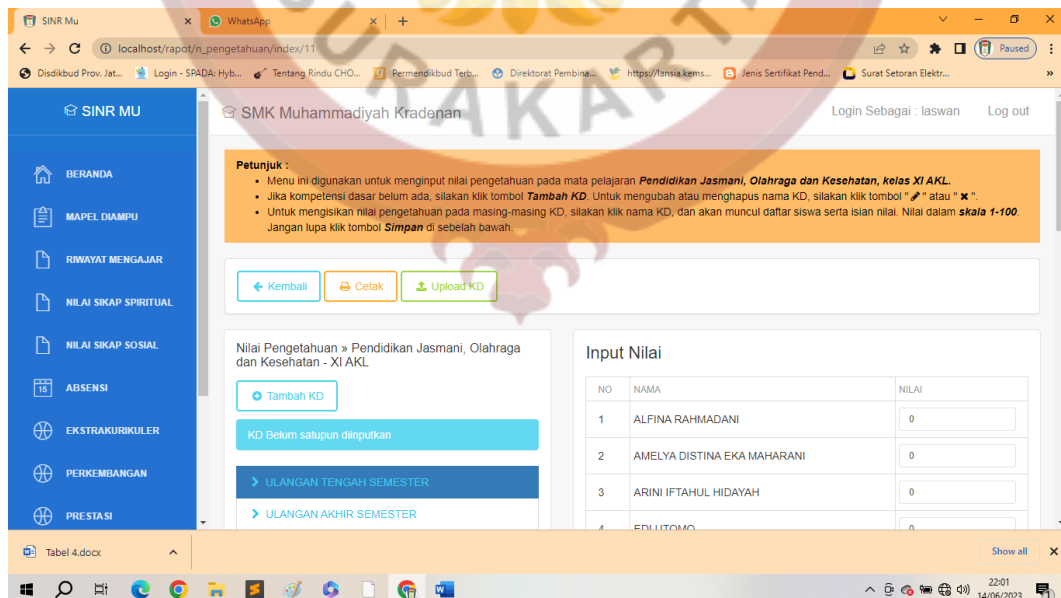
SINR Mu × WhatsApp × +

localhost/rapot/n_pengetahuan/index/11

Paused

Disdikbud Prov. Jat... Login - SPADA: Hyb... Tentang Rindu CHO... Permendikbud Terb... Direktorat Pembina... https://lansia.kems... Jenis Sertifikat Pend... Surat Setoran Elektr...

SINR MU

BERANDA
MAPEL DIAMPU
RIWAYAT MENGAJAR
NILAI SIKAP SPIRITUAL
NILAI SIKAP SOSIAL
ABSENSI
EKSTRAKURIKULER
PERKEMBANGAN
PRESTASI

SMK Muhammadiyah Kradenan

Login Sebagai : laswan Log out

Petunjuk :
• Menu ini digunakan untuk menginput nilai pengetahuan pada mata pelajaran *Pendidikan Jasmani, Olahraga dan Kesehatan, kelas XI AKL.*
• Jika kompetensi dasar belum ada, silakan klik tombol *Tambah KD*. Untuk mengubah atau menghapus nama KD, silakan klik tombol " " atau " ✖ ".
• Untuk mengisikan nilai pengetahuan pada masing-masing KD, silakan klik nama KD, dan akan muncul daftar siswa serta isian nilai. Nilai dalam *skala 1-100*. Jangan lupa klik tombol *Simpan* di sebelah bawah.

Kembali Cetak Upload KD

Nilai Pengetahuan » Pendidikan Jasmani, Olahraga dan Kesehatan - XI AKL

Tambah KD

KD Belum satupun diinputkan

> ULANGAN TENGAH SEMESTER
> ULANGAN AKHIR SEMESTER

Input Nilai

| NO | NAMA | NILAI |
|---|---|---|
| 1 | ALFINA RAHMADANI | 0 |
| 2 | AMELYA DISTINA EKA MAHARANI | 0 |
| 3 | ARINI IFTAHUL HIDAYAH | 0 |
| 4 | EDI UTOMO | 0 |

Tabel 4.docx

Show all

22:01
14/06/2023